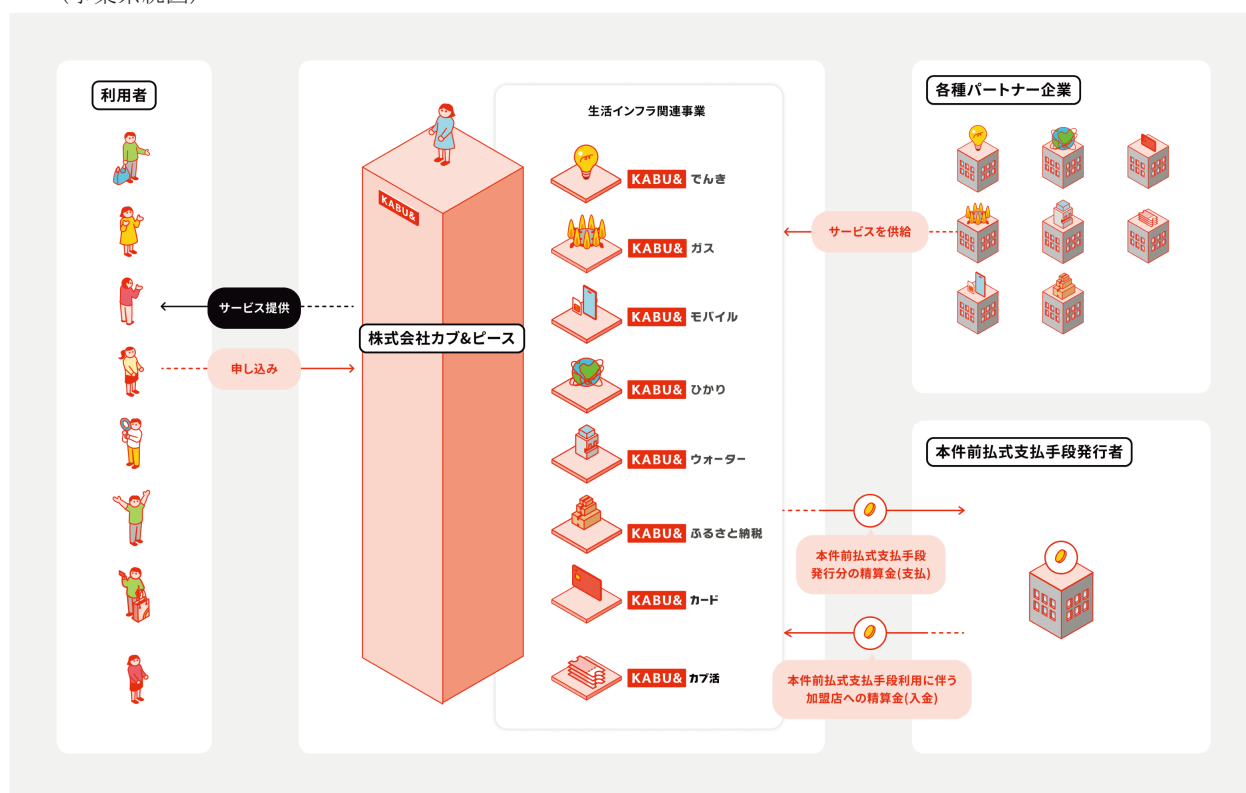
利用者

サービス提供

申し込み

KABU&

株式会社カブ&ピース

生活インフラ関連事業

KABU& でんき

KABU& ガス

KABU& モバイル

KABU& ひかり

KABU& ウォーター

KABU& ふるさと納税

KABU& カード

KABU& カブ活

各種パートナー企業

サービスを供給

本件前払式支払手段発行者

本件前払式支払手段発行分の精算金(支払)

本件前払式支払手段利用に伴う加盟店への精算金(入金)